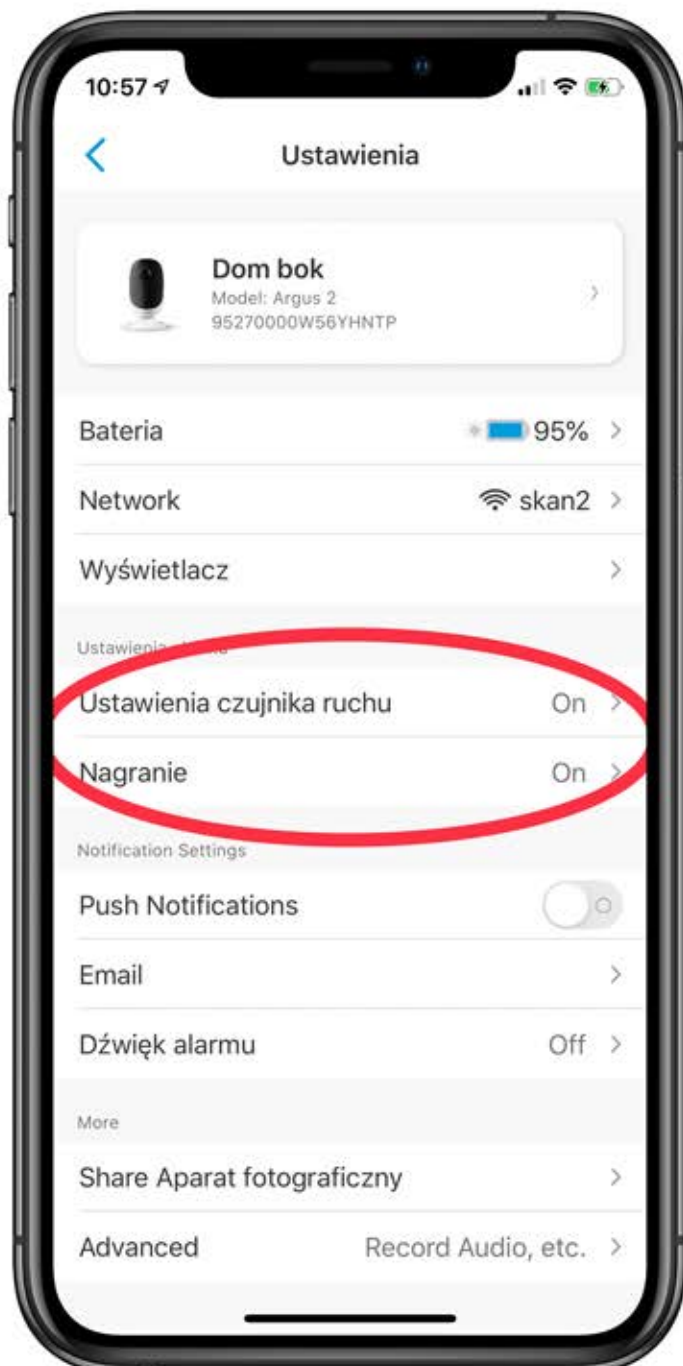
10:57

Ustawienia

Dom bok
Model: Argus 2
95270000W56YHNTP

Bateria 95%

Network skan2

Wyświetlacz

Ustawienia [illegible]

Ustawienia czujnika ruchu On

Nagranie On

Notification Settings

Push Notifications

Email

Dźwięk alarmu Off

More

Share Aparat fotograficzny

Advanced Record Audio, etc.